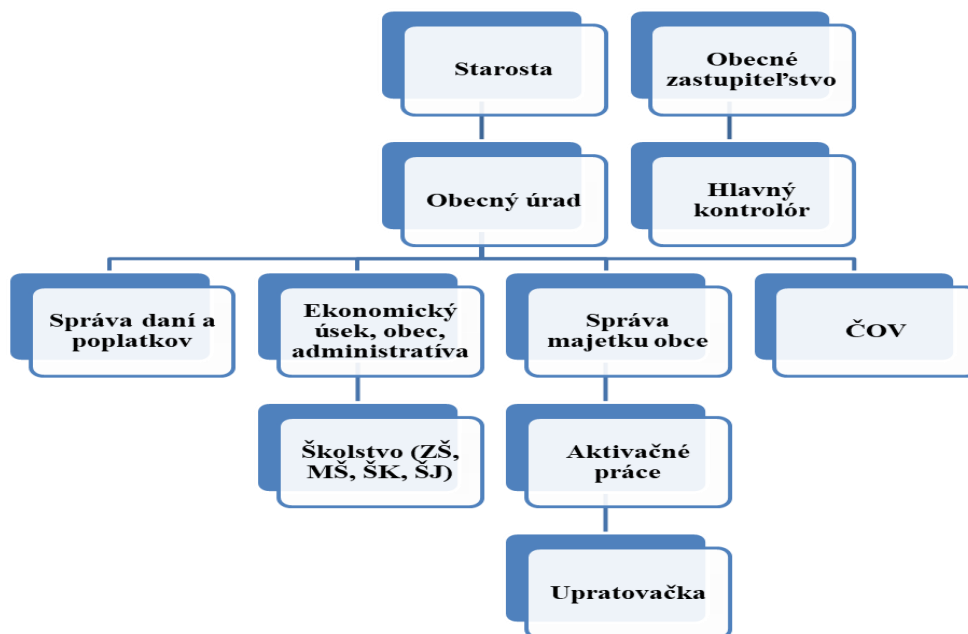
Starosta

Obecné zastupiteľstvo

Obecný úrad

Hlavný kontrolór

Správa daní a poplatkov

Ekonomický úsek, obec, administratíva

Správa majetku obce

ČOV

Školstvo (ZŠ, MŠ, ŠK, ŠJ)

Aktivačné práce

Upratovačka